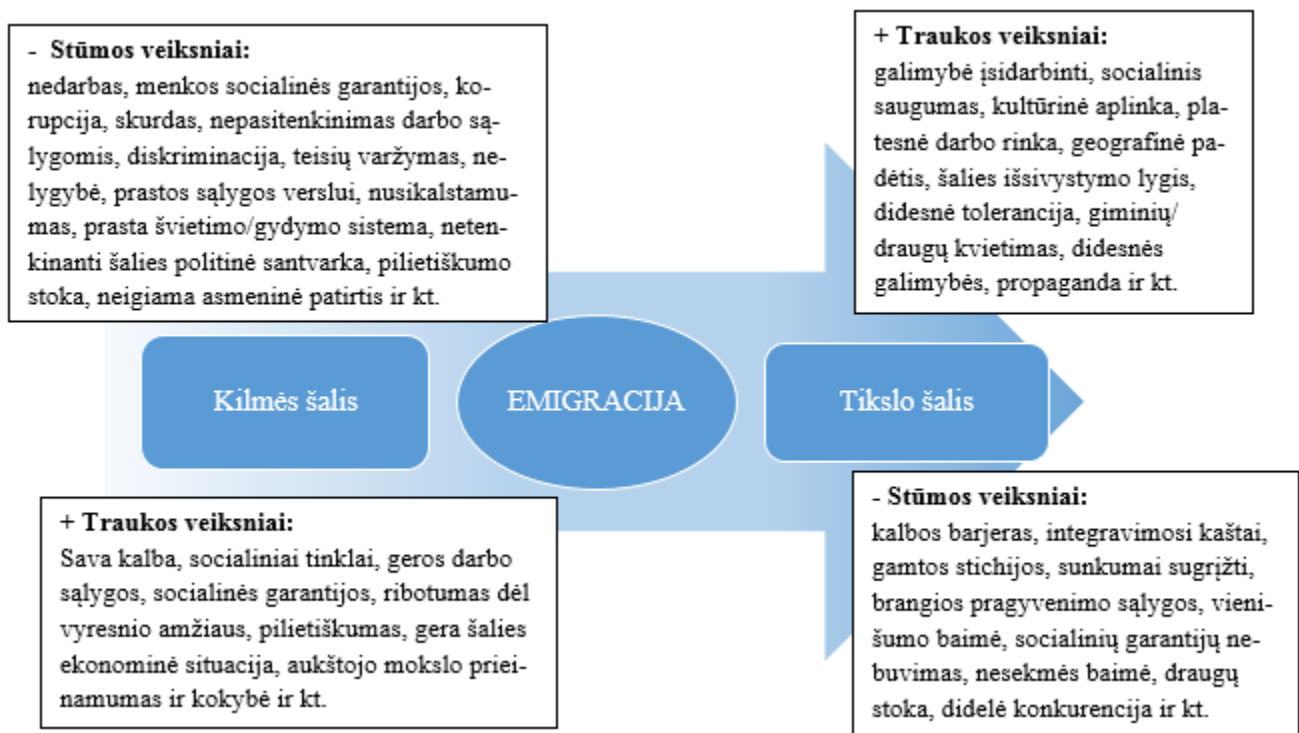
- Stūmos veiksniai:
nedarbas, menkos socialinės garantijos, korupcija, skurdas, nepasitenkinimas darbo sąlygomis, diskriminacija, teisių varžymas, nelygybė, prastos sąlygos verslui, nusikalstamumas, prasta švietimo/gydymo sistema, netenkinanti šalies politinė santvarka, pilietiškumo stoka, neigiama asmeninė patirtis ir kt.

+ Traukos veiksniai:
galimybė įsidarbinti, socialinis saugumas, kultūrinė aplinka, platesnė darbo rinka, geografinė padėtis, šalies išsivystymo lygis, didesnė tolerancija, giminių/ draugų kvietimas, didesnės galimybės, propaganda ir kt.

Kilmės šalis

EMIGRACIJA

Tikslo šalis

+ Traukos veiksniai:
Sava kalba, socialiniai tinklai, geros darbo sąlygos, socialinės garantijos, ribotumas dėl vyresnio amžiaus, pilietiškumas, gera šalies ekonominė situacija, aukštojo mokslo prieinamumas ir kokybė ir kt.

- Stūmos veiksniai:
kalbos barjeras, integravimosi kaštai, gamtos stichijos, sunkumai sugrįžti, brangios pragyvenimo sąlygos, vienišumo baimė, socialinių garantijų nebuvimas, nesekmės baimė, draugų stoka, didelė konkurencija ir kt.